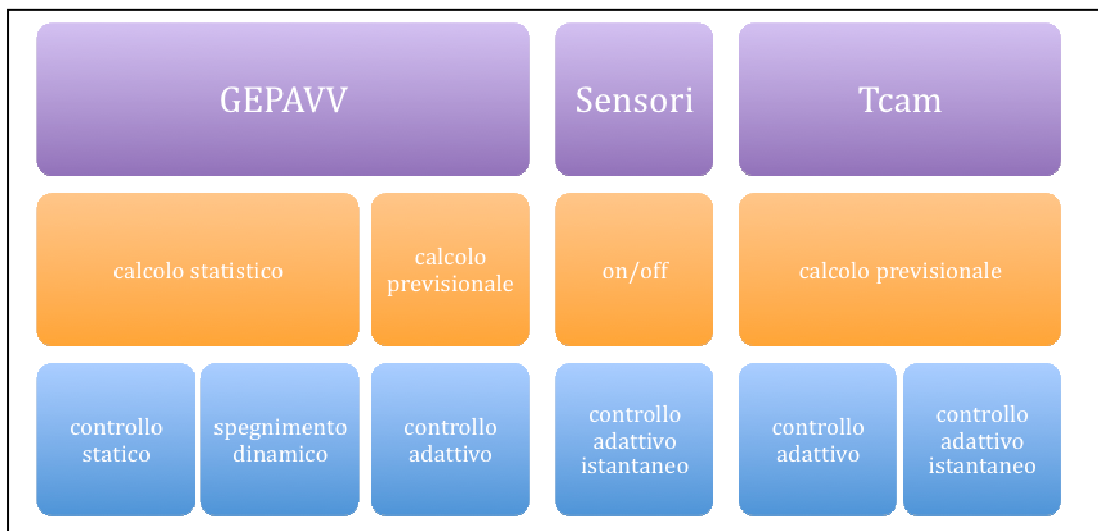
GEPAVV

Sensori

Tcam

calcolo statistico

calcolo previsionale

on/off

calcolo previsionale

controllo statico

spegnimento dinamico

controllo adattivo

controllo adattivo istantaneo

controllo adattivo

controllo adattivo istantaneo